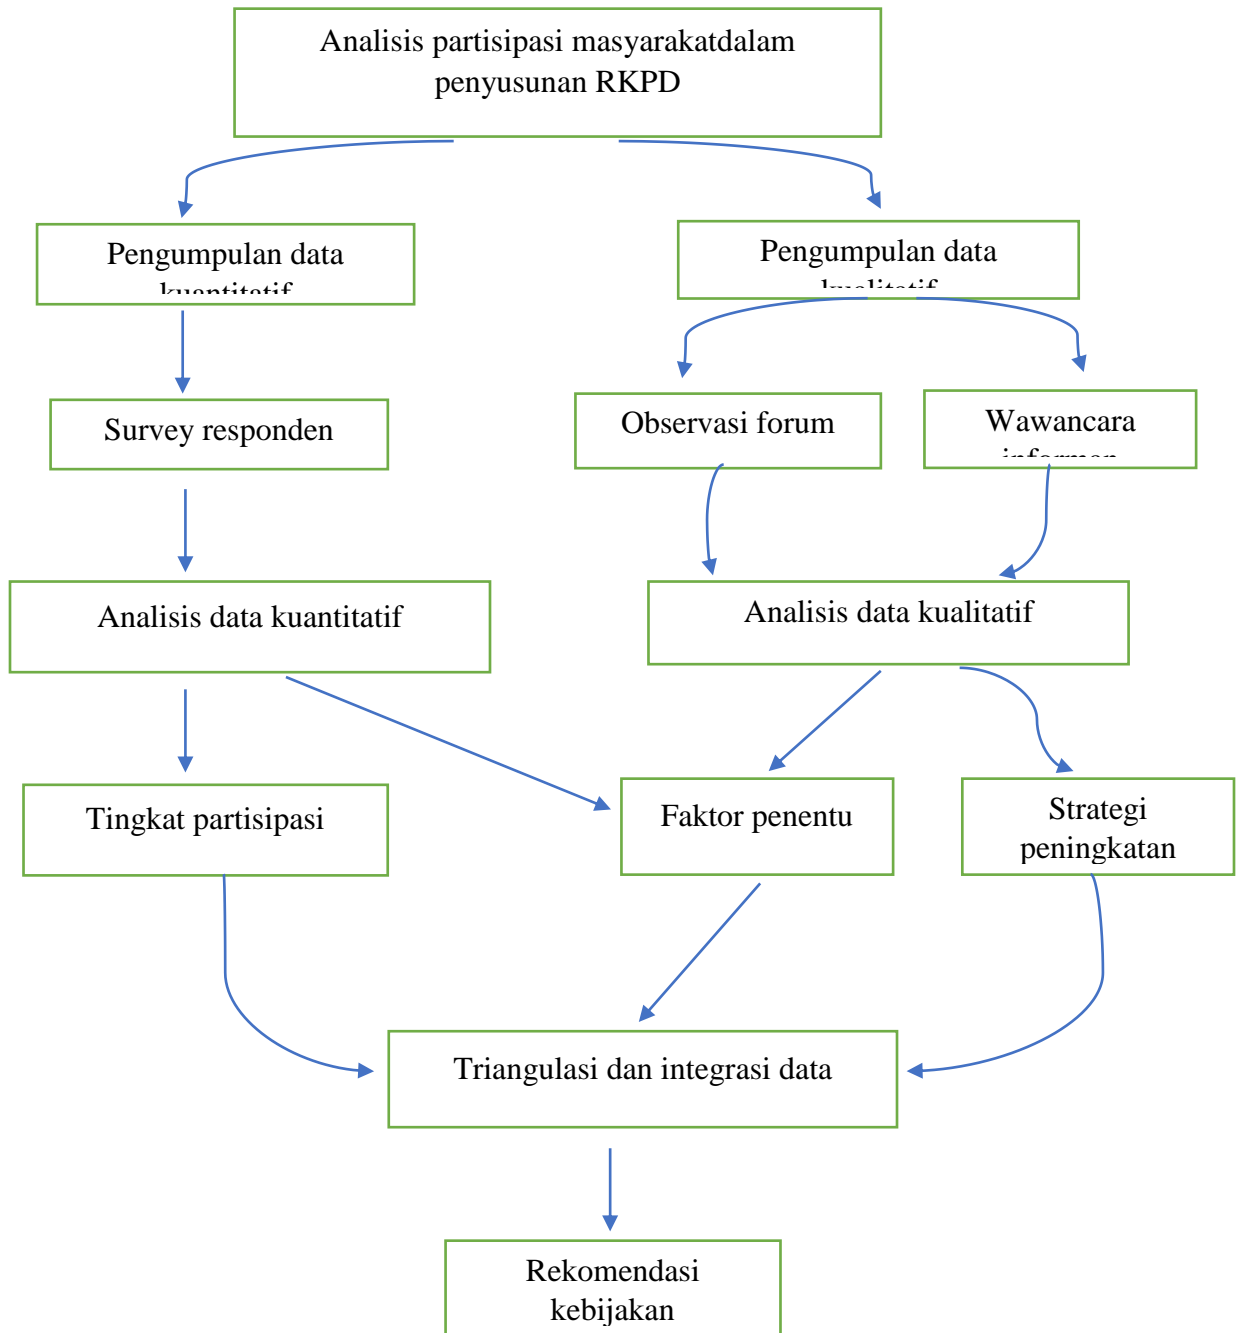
Analisis partisipasi masyarakatdalam penyusunan RKPD

Pengumpulan data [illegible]

Pengumpulan data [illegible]

Survey responden

Observasi forum

Wawancara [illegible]

Analisis data kuantitatif

Analisis data kualitatif

Tingkat partisipasi

Faktor penentu

Strategi peningkatan

Triangulasi dan integrasi data

Rekomendasi kebijakan